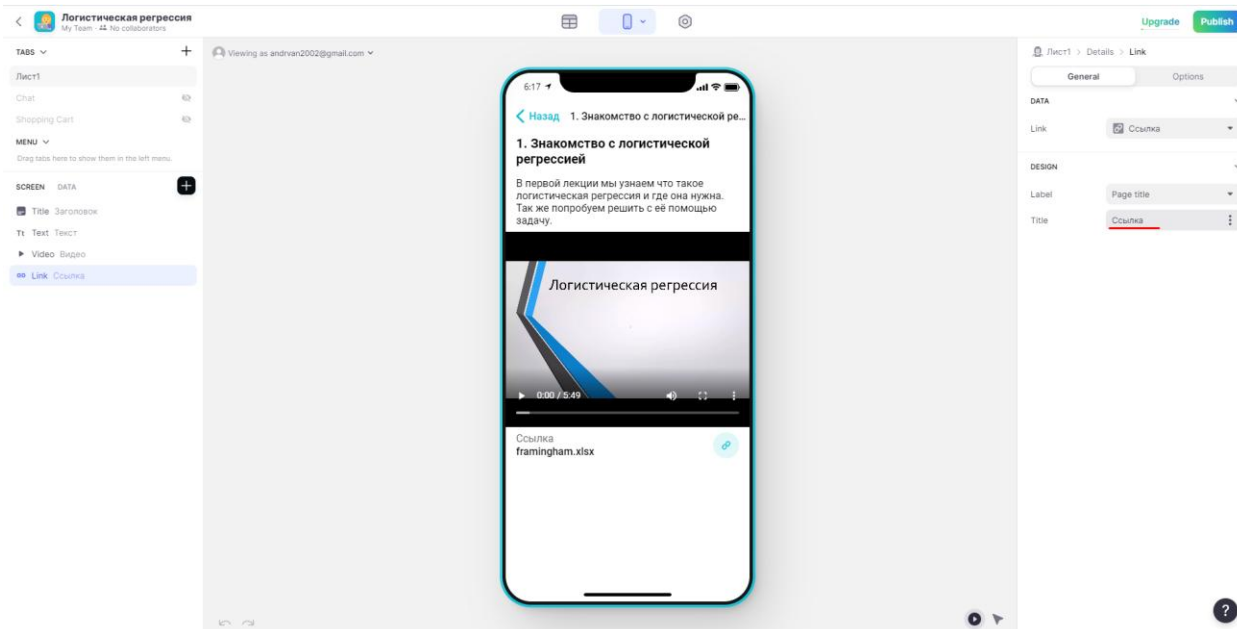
Логистическая регрессия
My Team · No collaborators

Upgrade
Publish

TABS
Лист1
Chat
Shopping Cart
MENU
Drag tabs here to show them in the left menu.

SCREEN DATA
Title Заголовок
Text Текст
Video Видео
Link Ссылка

Viewing as andrvan2002@gmail.com

6:17

Назад 1. Знакомство с логистической ре...

1. Знакомство с логистической регрессией

В первой лекции мы узнаем что такое логистическая регрессия и где она нужна. Так же попробуем решить с её помощью задачу.

Логистическая регрессия

0:00 / 5:49

Ссылка
framingham.xlsx

Лист1 > Details > Link
General Options
DATA
Link Ссылка
DESIGN
Label Page title
Title Ссылка